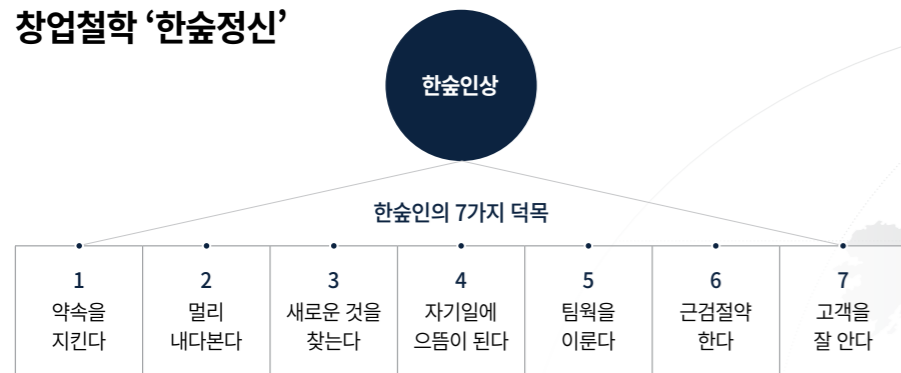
창업철학 ‘한숲정신’

한숲인상

한숲인의 7가지 덕목

| 1 | 2 | 3 | 4 | 5 | 6 | 7 |
|---|---|---|---|---|---|---|
| 약속을 지킨다 | 멀리 내다본다 | 새로운 것을 찾는다 | 자기일에 으뜸이 된다 | 팀웍을 이룬다 | 근검절약 한다 | 고객을 잘 안다 |